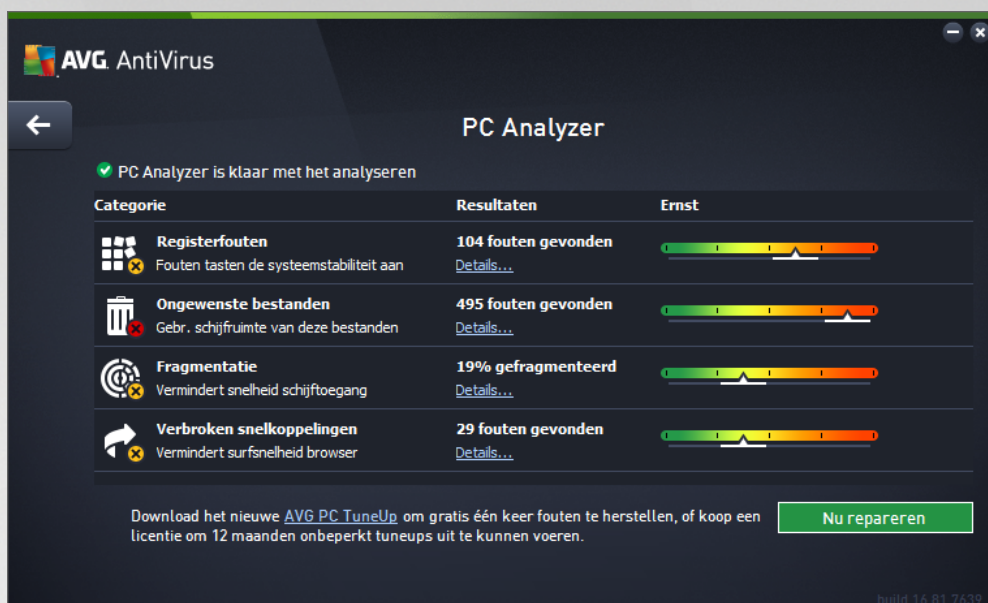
AVG. AntiVirus

PC Analyzer

PC Analyzer is klaar met het analyseren

| Categorie | Resultaten | Ernst |
|---|---|---|
| Registerfouten<br>Fouten tasten de systeemstabiliteit aan | 104 fouten gevonden<br>Details... | |
| Ongewenste bestanden<br>Gebr. schijfruimte van deze bestanden | 495 fouten gevonden<br>Details... | |
| Fragmentatie<br>Vermindert snelheid schijftoegang | 19% gefragmenteerd<br>Details... | |
| Verbroken snelkoppelingen<br>Vermindert surfsnelheid browser | 29 fouten gevonden<br>Details... | |

Download het nieuwe AVG PC TuneUp om gratis één keer fouten te herstellen, of koop een licentie om 12 maanden onbeperkt tuneups uit te kunnen voeren.

Nu repareren

build 16.81.7639